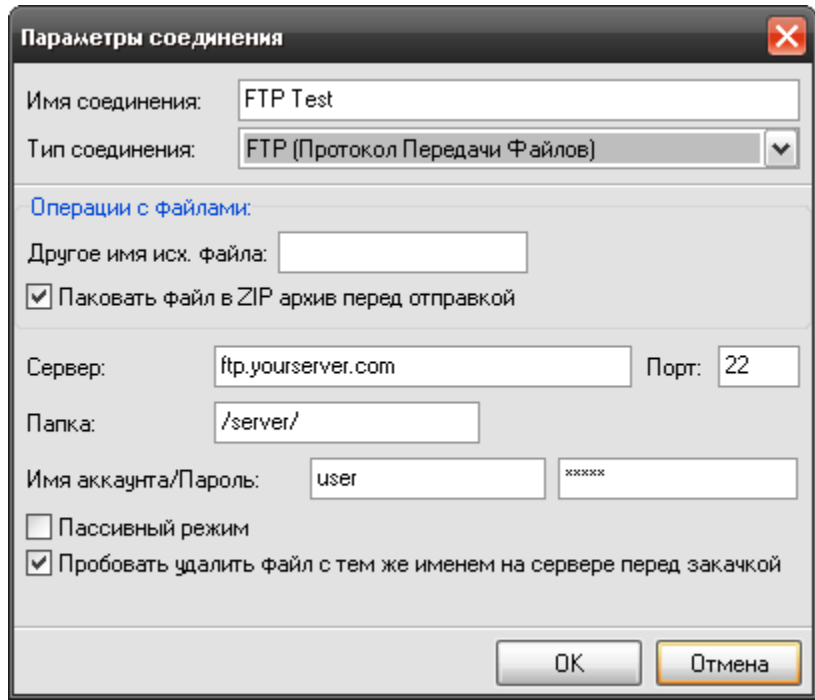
Параметры соединения

Имя соединения: FTP Test

Тип соединения: FTP (Протокол Передачи Файлов)

Операции с файлами:

Другое имя исх. файла:

Паковать файл в ZIP архив перед отправкой

Сервер: ftp.yourserver.com

Порт: 22

Папка: /server/

Имя аккаунта/Пароль: user *****

Пассивный режим

Пробовать удалить файл с тем же именем на сервере перед закачкой

OK

Отмена